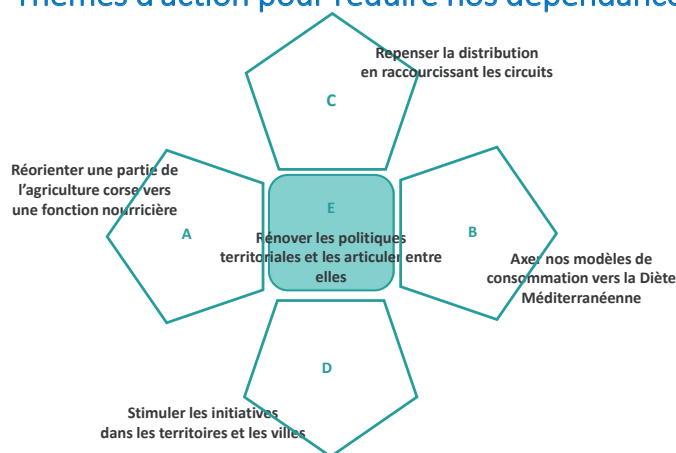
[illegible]hèmes d'action pour réduire nos dépendanc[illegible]

Repenser la distribution en raccourcissant les circuits

C

Réorienter une partie de l'agriculture corse vers une fonction nourricière

A

E

Rénover les politiques territoriales et les articuler entre elles

B

Axer nos modèles de consommation vers la Diète Méditerranéenne

D

Stimuler les initiatives dans les territoires et les villes